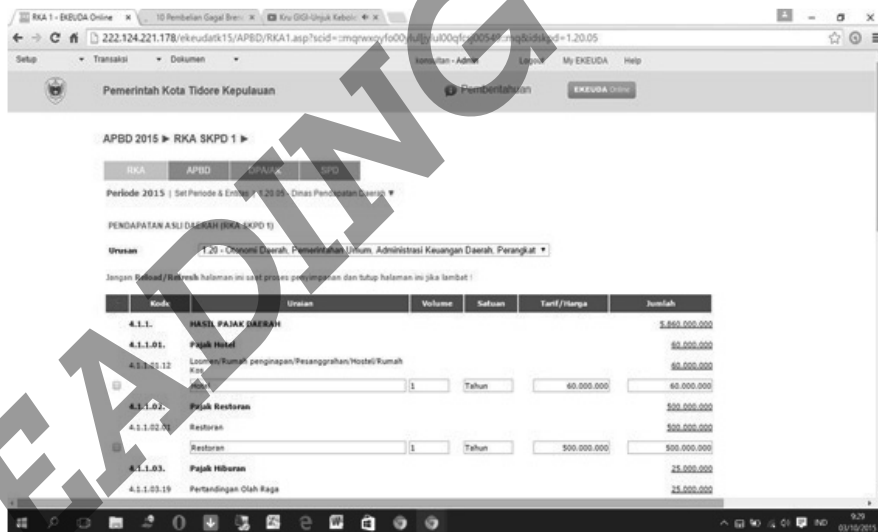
RKA 1 - EKEUDA Online × 10 Pembelian Gagal Bers × Kru GIGI-Unjuk Kebolo ×

222.124.221.178/ekeudatk15/APBD/RKA1.asp?scid=:mqrwxqyfo00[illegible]ul00qfc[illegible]054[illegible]q&idskpd=1.20.05

Setup ▾ Transaksi ▾ Dokumen ▾ Konsultan - Admin Logout My EKEUDA Help

Pemerintah Kota Tidore Kepulauan Pemberitahuan EKEUDA Online

APBD 2015 ► RKA SKPD 1 ►

RKA APBD DPA/DPPA SPD

Periode 2015 | Set Periode & Entitas | 1.20.05 - Dinas Pendapatan Daerah ▼

PENDAPATAN ASLI DAERAH (RKA-SKPD 1)

Urusan 1.20 - Otonomi Daerah, Pemerintahan Umum, Administrasi Keuangan Daerah, Perangkat ▼

Jangan Reload/Refresh halaman ini saat proses penyimpanan dan tutup halaman ini jika lambat !

| Kode | Uraian | Volume | Satuan | Tarif/Harga | Jumlah |
|---|---|---|---|---|---|
| 4.1.1. | HASIL PAJAK DAERAH | | | | 5.860.000.000 |
| 4.1.1.01. | Pajak Hotel | | | | 60.000.000 |
| 4.1.1.01.12 | Losmen/Rumah penginapan/Pesanggrahan/Hostel/Rumah Kos | | | | 60.000.000 |
| | Hotel | 1 | Tahun | 60.000.000 | 60.000.000 |
| 4.1.1.02. | Pajak Restoran | | | | 500.000.000 |
| 4.1.1.02.01 | Restoran | | | | 500.000.000 |
| | Restoran | 1 | Tahun | 500.000.000 | 500.000.000 |
| 4.1.1.03. | Pajak Hiburan | | | | 25.000.000 |
| 4.1.1.03.19 | Pertandingan Olah Raga | | | | 25.000.000 |

9:29 03/10/2015

FADING